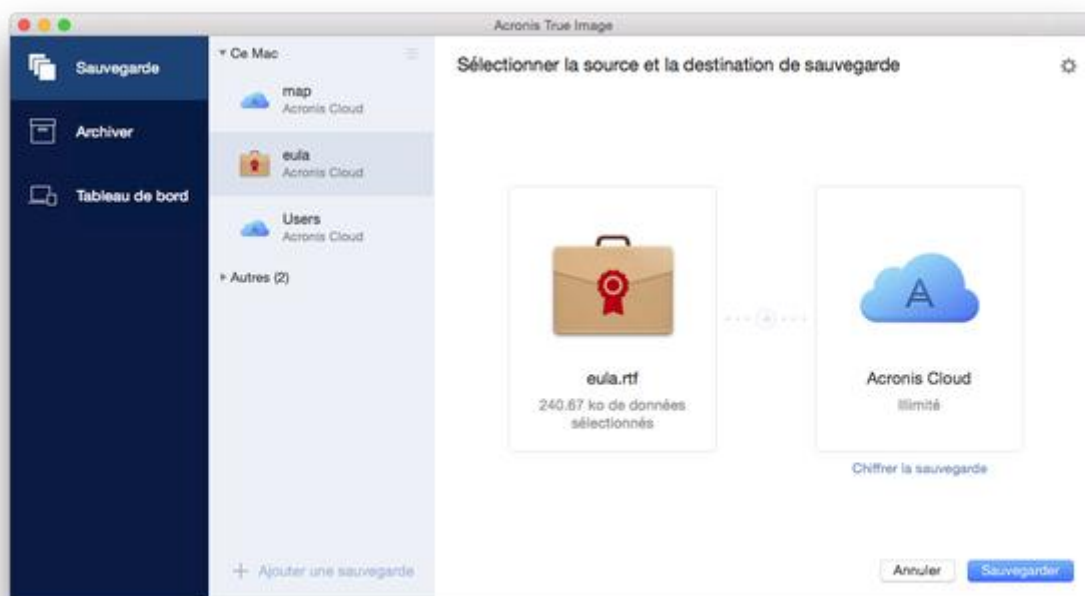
Acronis True Image

Sauvegarde

Archiver

Tableau de bord

▾ Ce Mac

map
Acronis Cloud

eula
Acronis Cloud

Users
Acronis Cloud

▸ Autres (2)

+ Ajouter une sauvegarde

Sélectionner la source et la destination de sauvegarde

eula.rtf
240.67 ko de données sélectionnés

A

Acronis Cloud
Illimité

Chiffrer la sauvegarde

Annuler

Sauvegarder